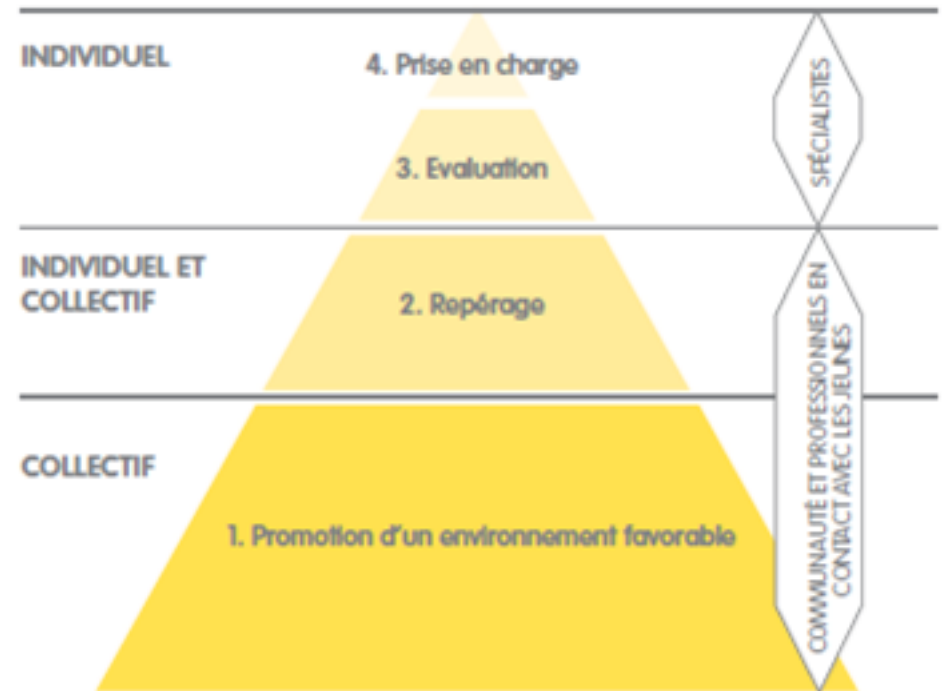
INDIVIDUEL

4. Prise en charge

3. Evaluation

SPÉCIALISTES

INDIVIDUEL ET COLLECTIF

2. Repérage

COLLECTIF

1. Promotion d'un environnement favorable

COMMUNAUTÉ ET PROFESSIONNELS EN CONTACT AVEC LES JEUNES